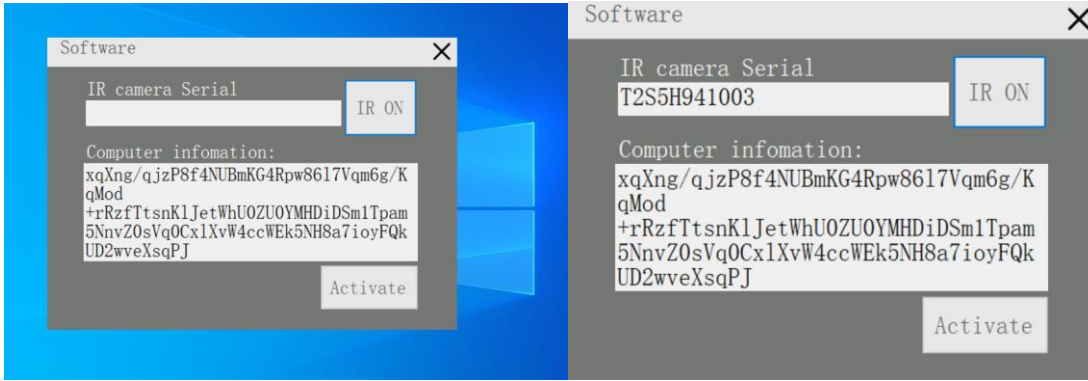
Software

IR camera Serial

IR ON

Computer infomation:

xqXng/qjzP8f4NUBmKG4Rpw8617Vqm6g/KqMod
+rRzfTtsnKlJetWhUOZUOYMHDiDSm1Tpam5NnvZOsVqOCxlXvW4ccWEk5NH8a7ioyFQkUD2wveXsqPJ

Activate

Software

IR camera Serial

T2S5H941003

IR ON

Computer infomation:

xqXng/qjzP8f4NUBmKG4Rpw8617Vqm6g/KqMod
+rRzfTtsnKlJetWhUOZUOYMHDiDSm1Tpam5NnvZOsVqOCxlXvW4ccWEk5NH8a7ioyFQkUD2wveXsqPJ

Activate